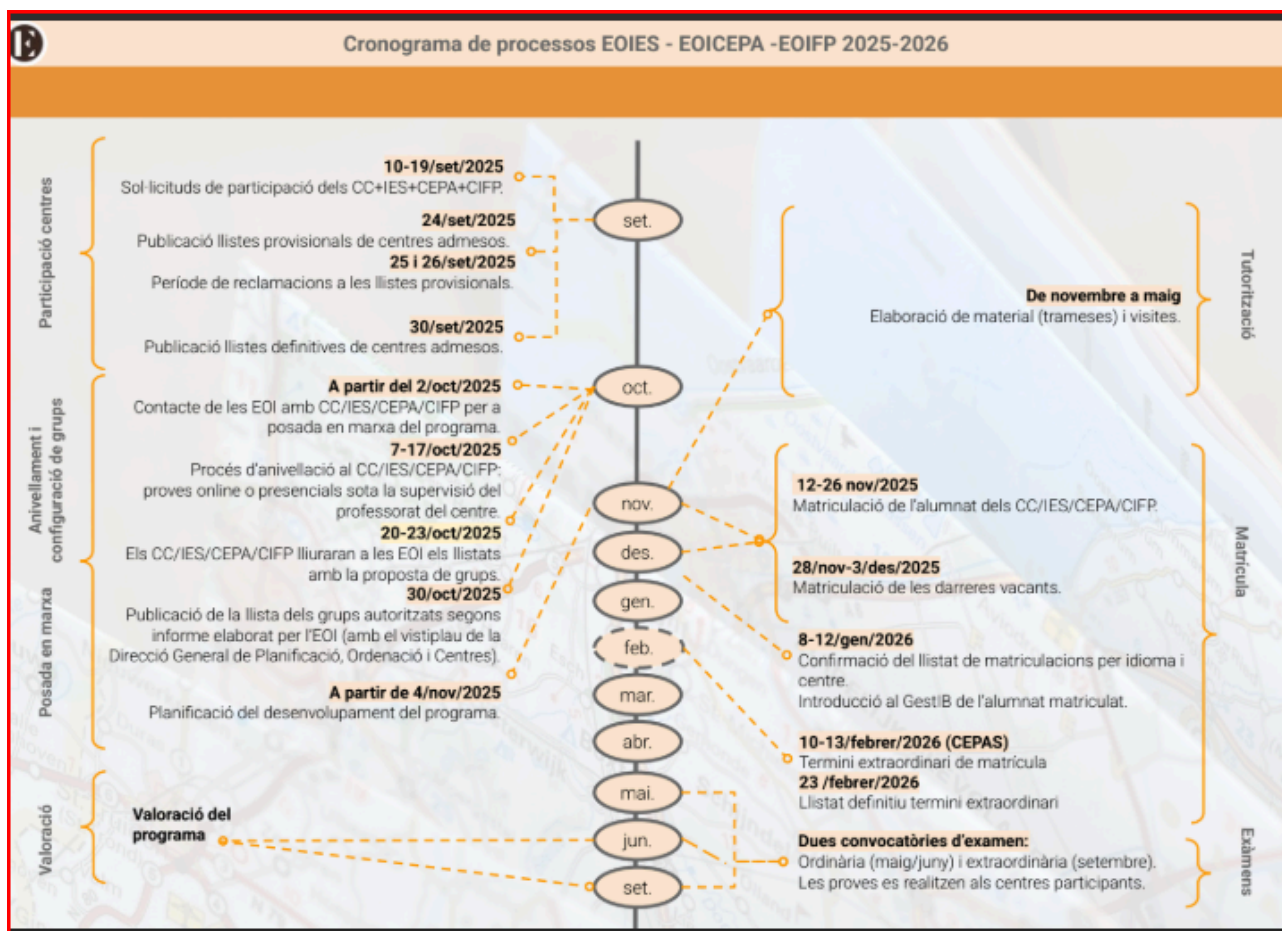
Cronograma de processos EOIES - EOICEPA -EOIFP 2025-2026

Participació centres

10-19/set/2025
Sol·licituds de participació dels CC+IES+CEPA+CIFP.

24/set/2025
Publicació llistes provisionals de centres admesos.

25 i 26/set/2025
Període de reclamacions a les llistes provisionals.

30/set/2025
Publicació llistes definitives de centres admesos.

Anivellament i configuració de grups

A partir del 2/oct/2025
Contacte de les EOI amb CC/IES/CEPA/CIFP per a posada en marxa del programa.

7-17/oct/2025
Procés d'anivellació al CC/IES/CEPA/CIFP: proves online o presencials sota la supervisió del professorat del centre.

20-23/oct/2025
Els CC/IES/CEPA/CIFP lliuraran a les EOI els llistats amb la proposta de grups.

Posada en marxa

30/oct/2025
Publicació de la llista dels grups autoritzats segons informe elaborat per l'EOI (amb el vistiplau de la Direcció General de Planificació, Ordenació i Centres).

A partir de 4/nov/2025
Planificació del desenvolupament del programa.

Valoració

Valoració del programa

set.
oct.
nov.
des.
gen.
feb.
mar.
abr.
mai.
jun.
set.

Tutorització

De novembre a maig
Elaboració de material (trameses) i visites.

Matrícula

12-26 nov/2025
Matriculació de l'alumnat dels CC/IES/CEPA/CIFP.

28/nov-3/des/2025
Matriculació de les darreres vacants.

8-12/gen/2026
Confirmació del llistat de matriculacions per idioma i centre.
Introducció al GestIB de l'alumnat matriculat.

10-13/febrer/2026 (CEPAS)
Termini extraordinari de matrícula
23 /febrer/2026
Llistat definitiu termini extraordinari

Exàmens

Dues convocatòries d'examen:
Ordinària (maig/juny) i extraordinària (setembre).
Les proves es realitzen als centres participants.